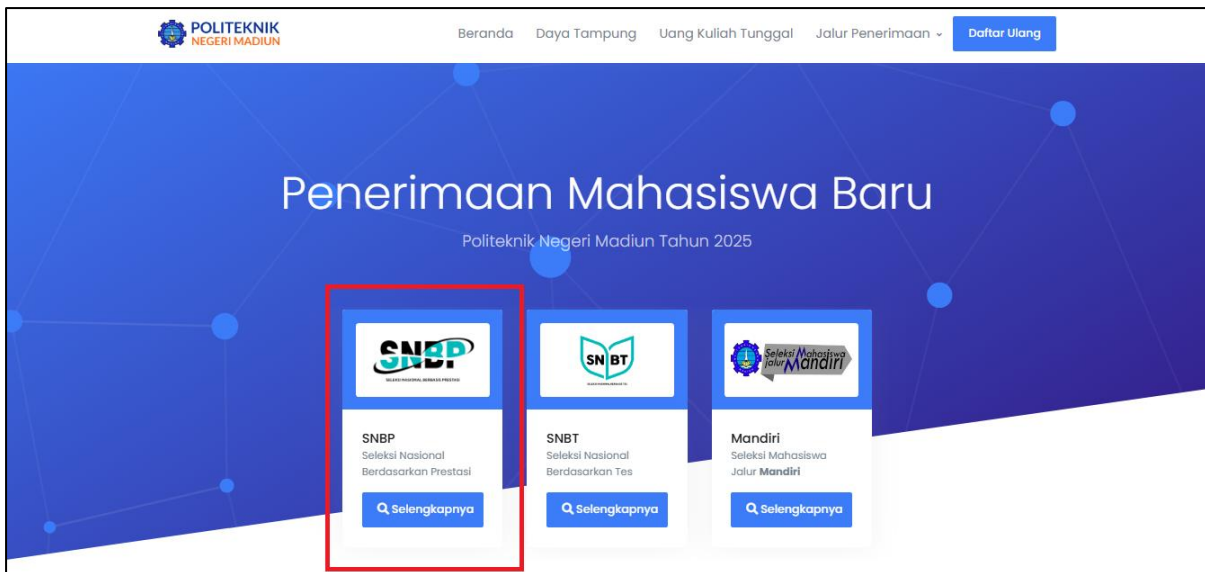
POLITEKNIK NEGERI MADIUN

Beranda Daya Tampung Uang Kuliah Tunggal Jalur Penerimaan Daftar Ulang

Penerimaan Mahasiswa Baru

Politeknik Negeri Madiun Tahun 2025

SNBP
SELEKSI NASIONAL BERBASIS PRESTASI

SNBP
Seleksi Nasional Berdasarkan Prestasi
Selengkapnya

SN BT
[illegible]

SNBT
Seleksi Nasional Berdasarkan Tes
Selengkapnya

Seleksi Mahasiswa Jalur Mandiri

Mandiri
Seleksi Mahasiswa Jalur **Mandiri**
Selengkapnya